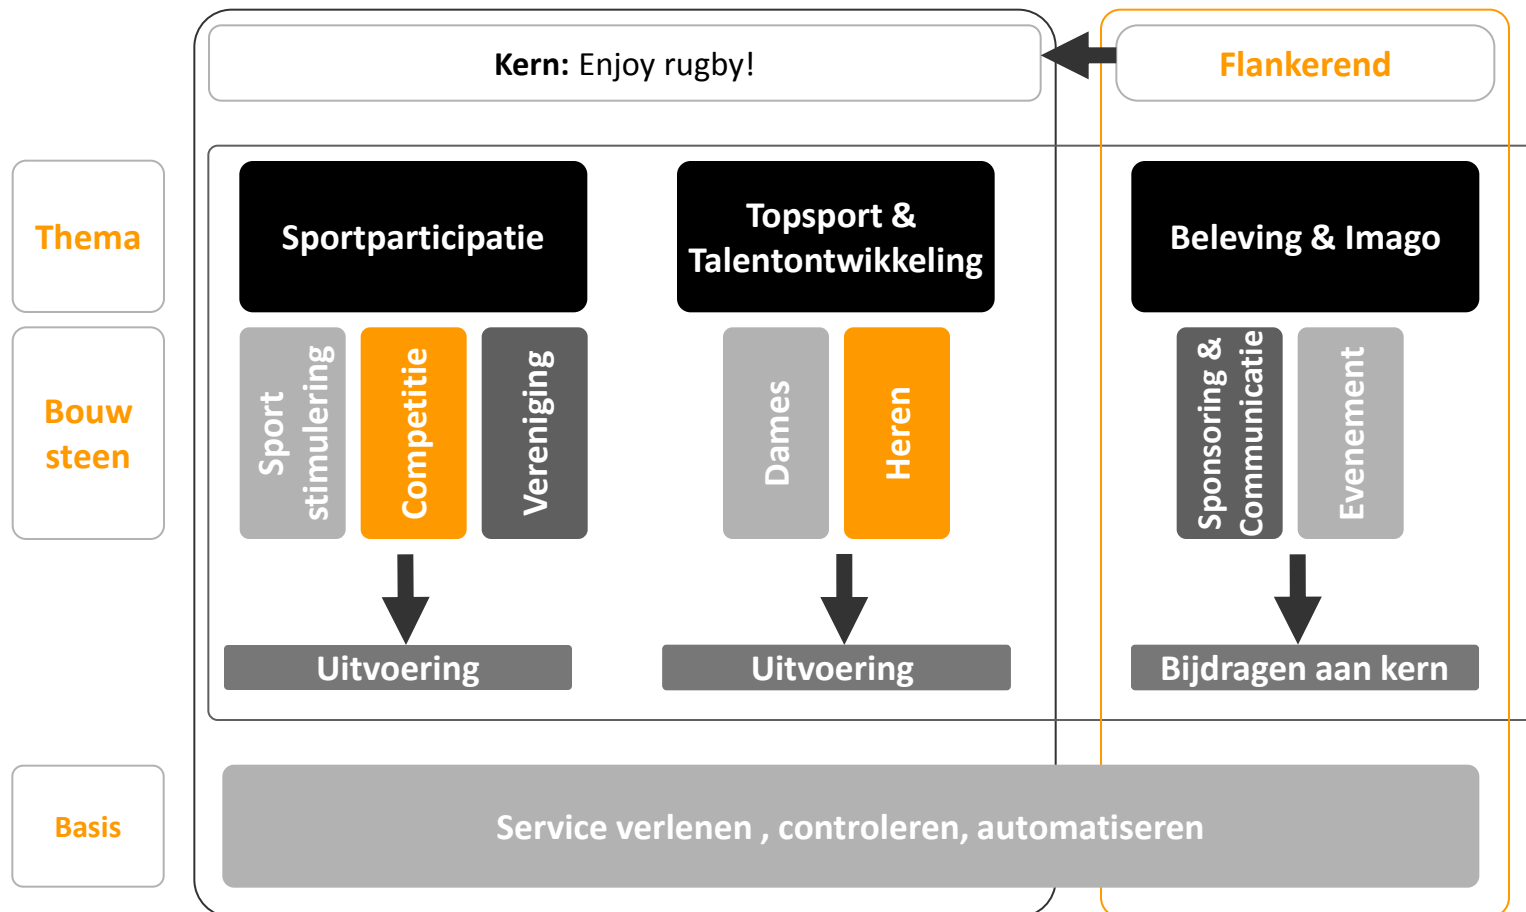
Kern: Enjoy rugby!

Flankerend

Thema

Bouw steen

Basis

Sportparticipatie

Sport stimulering

Competitie

Vereniging

Uitvoering

Topsport & Talentontwikkeling

Dames

Heren

Uitvoering

Beleving & Imago

Sponsoring & Communicatie

Evenement

Bijdragen aan kern

Service verlenen , controleren, automatiseren